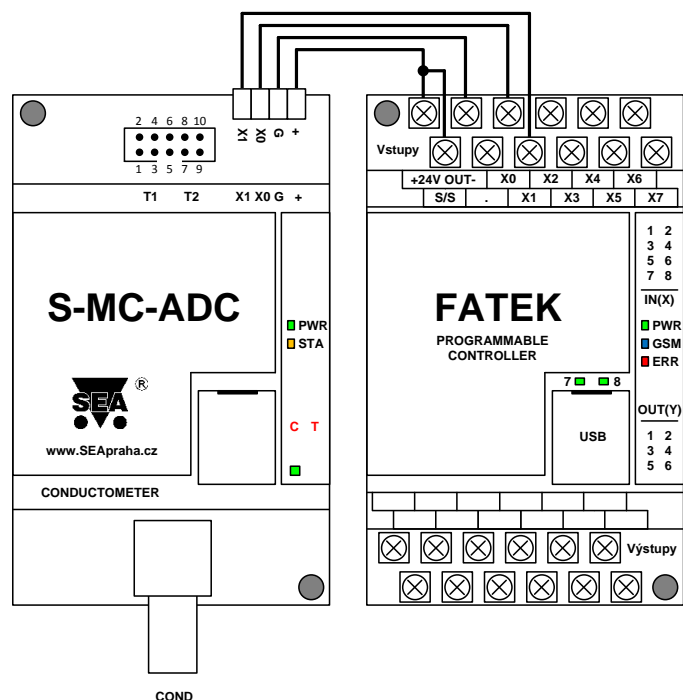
X1 X0 G +

2 4 6 8 10
1 3 5 7 9

T1 T2 X1 X0 G +

S-MC-ADC

PWR
STA

SEA ®

C T

www.SEApraha.cz

CONDUCTOMETER

COND

Vstupy

| +24V OUT- | X0 | X2 | X4 | X6 |
| S/S | . | X1 | X3 | X5 | X7 |

1 2
3 4
5 6
7 8
IN(X)

FATEK

PROGRAMMABLE CONTROLLER

PWR
GSM
ERR

7 8

USB

OUT(Y)
1 2
3 4
5 6

Výstupy